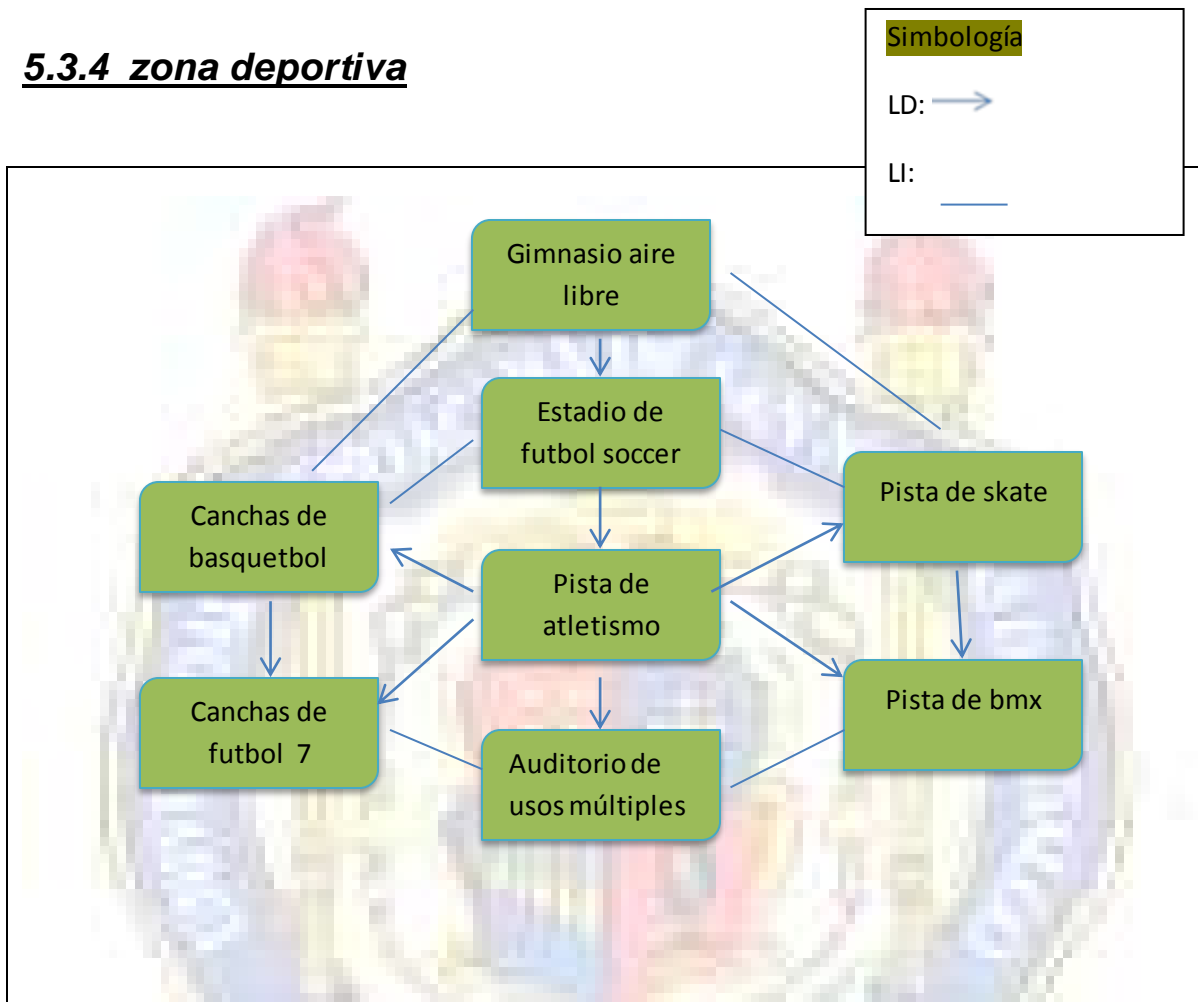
5.3.4 zona deportiva

Simbología

LD:

LI:

Gimnasio aire libre

Estadio de futbol soccer

Canchas de basquetbol

Pista de skate

Pista de atletismo

Canchas de futbol 7

Pista de bmx

Auditorio de usos múltiples